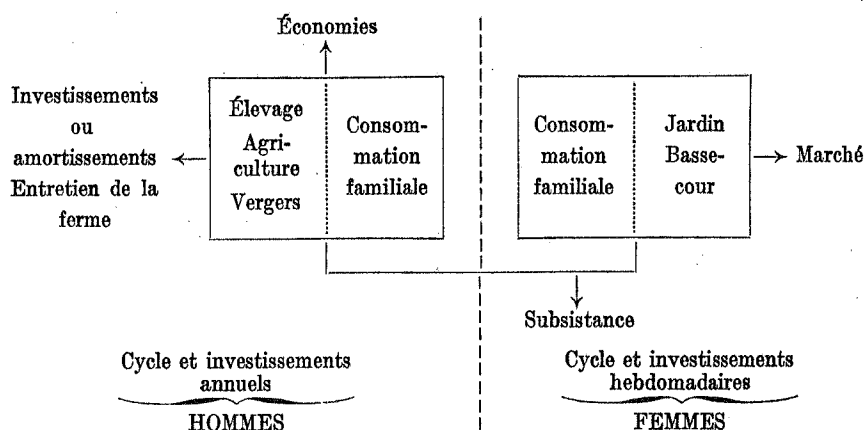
Économies

Investissements ou amortissements Entretien de la ferme

Élevage Agriculture Vergers

Consommation familiale

Consommation familiale

Jardin Bassecour

Marché

Subsistance

Cycle et investissements annuels

HOMMES

Cycle et investissements hebdomadaires

FEMMES